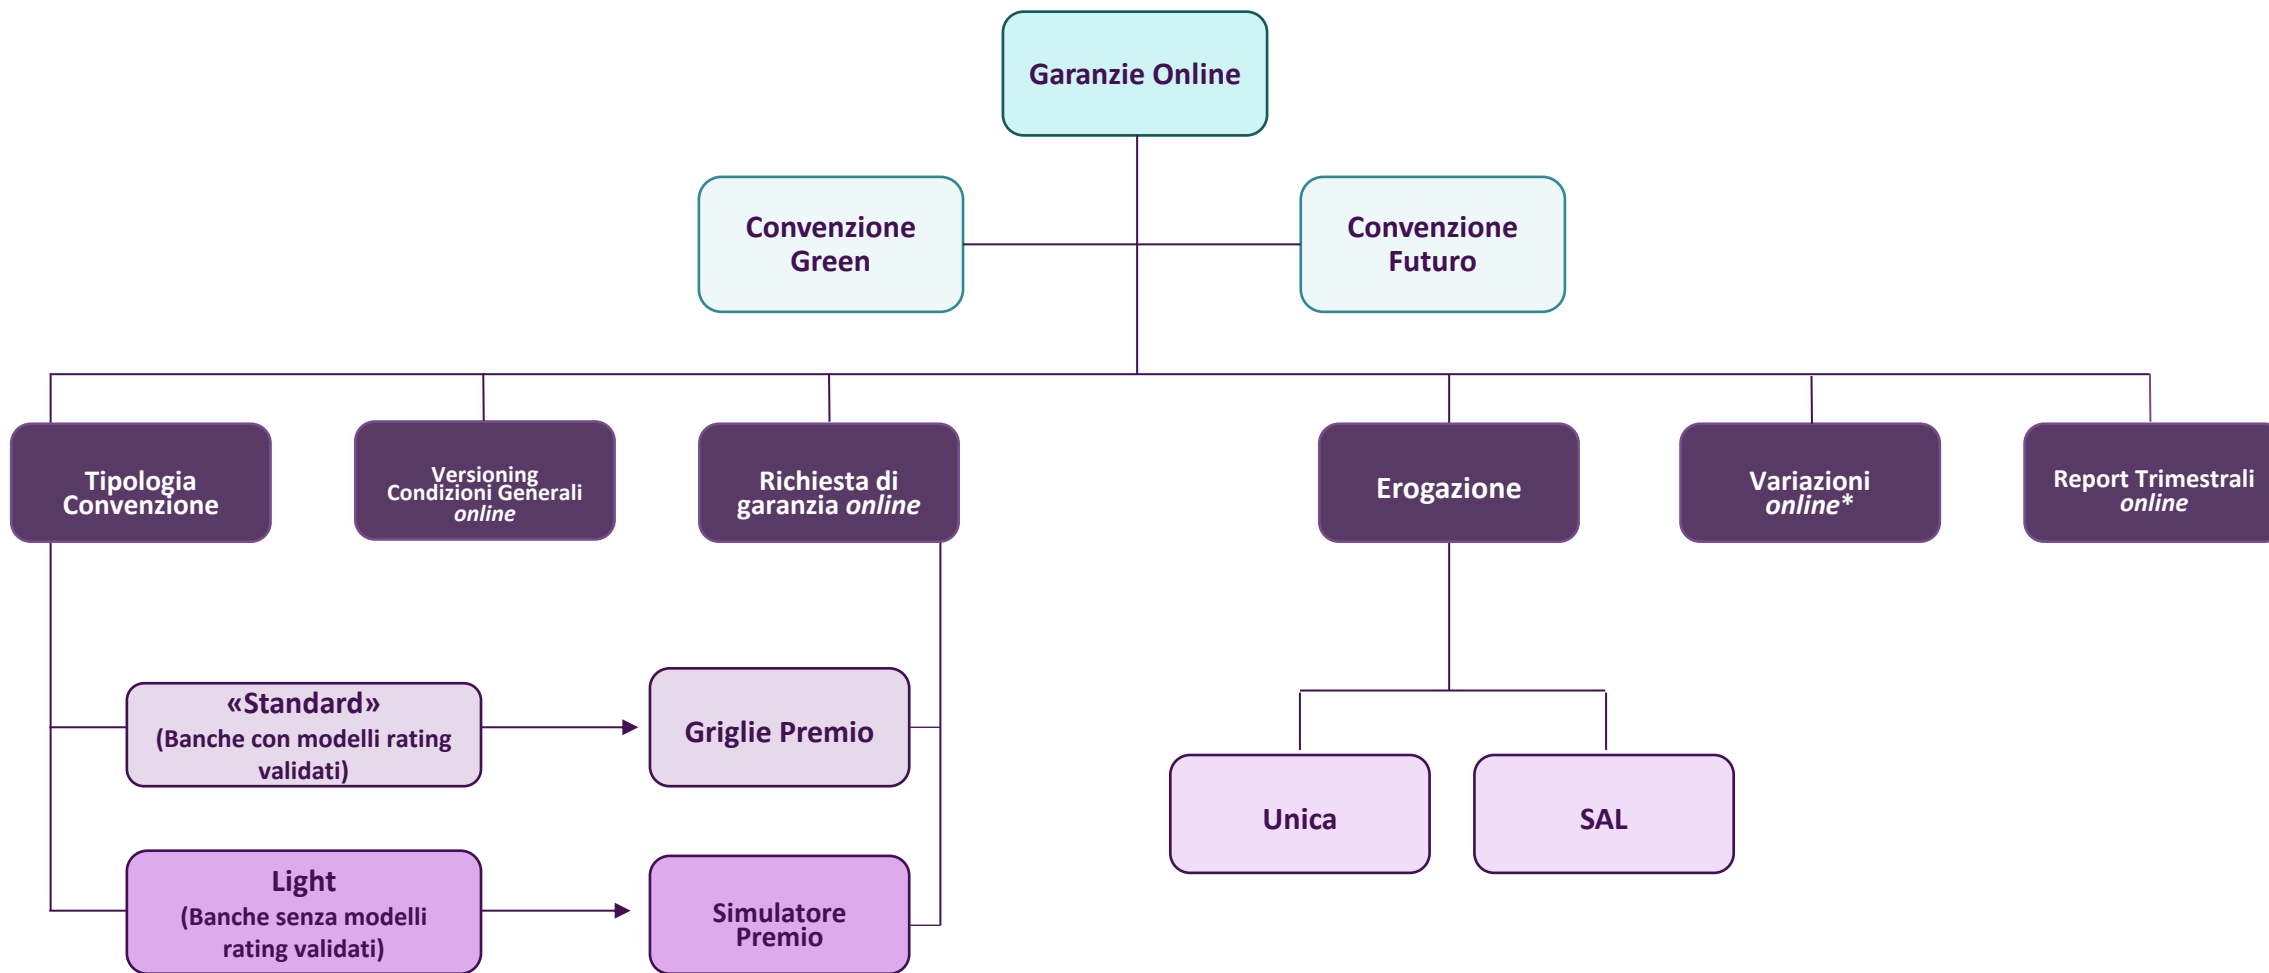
Garanzie Online

Convenzione Green

Convenzione Futuro

Tipologia Convenzione

Versioning Condizioni Generali *online*

Richiesta di garanzia *online*

Erogazione

Variazioni *online**

Report Trimestrali *online*

«Standard» (Banche con modelli rating validati)

Griglie Premio

Light (Banche senza modelli rating validati)

Simulatore Premio

Unica

SAL